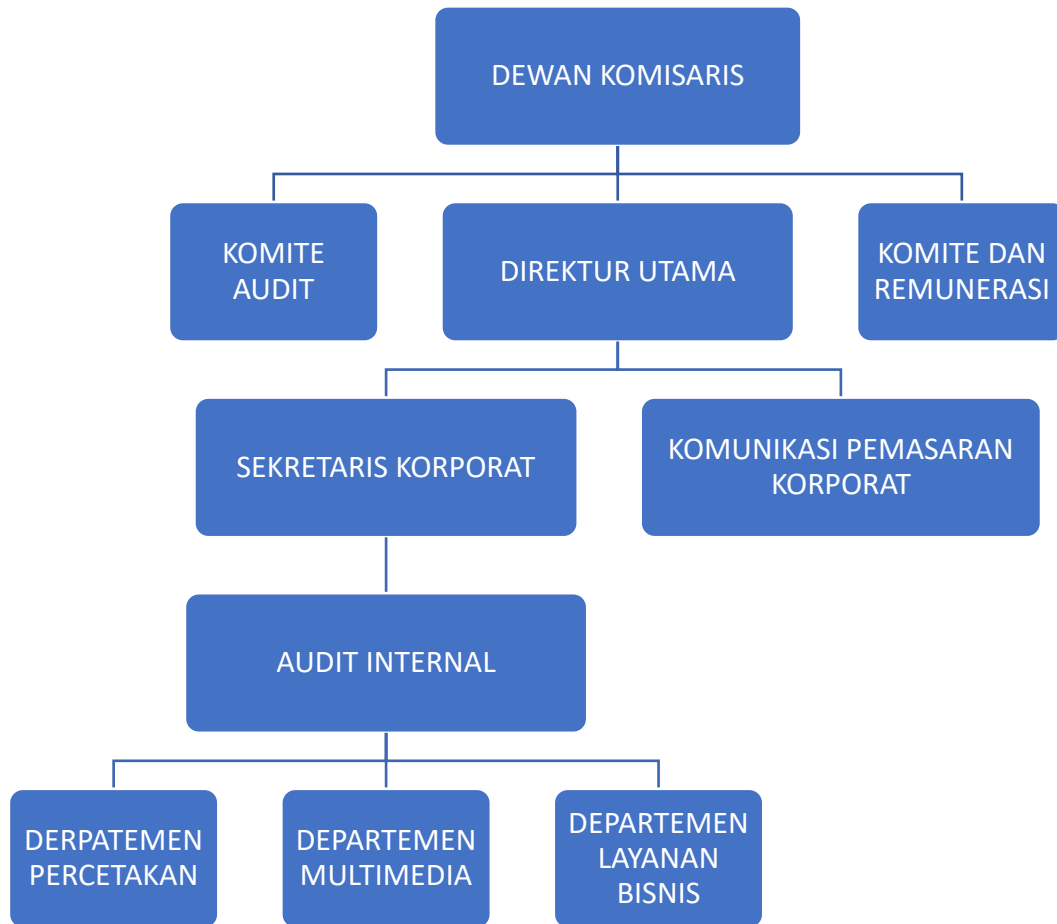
DEWAN KOMISARIS

KOMITE AUDIT

DIREKTUR UTAMA

KOMITE DAN REMUNERASI

SEKRETARIS KORPORAT

KOMUNIKASI PEMASARAN KORPORAT

AUDIT INTERNAL

DERPATEMEN PERCETAKAN

DEPARTEMEN MULTIMEDIA

DEPARTEMEN LAYANAN BISNIS